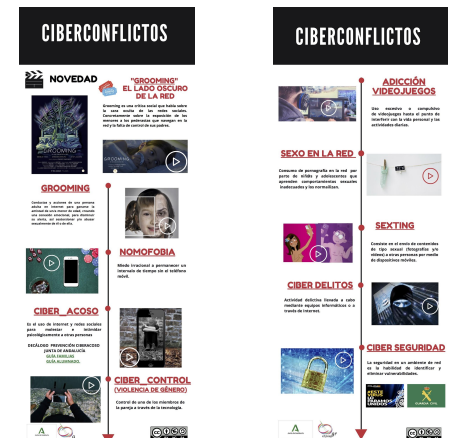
CIBERCONFLICTOS

NOVEDAD

"GROOMING" EL LADO OSCURO DE LA RED

Grooming es una crítica social que habla sobre la cara oscura de las redes sociales. Concretamente sobre la vulnerabilidad de los menores y los pederastas que navegan en la red y la falta de control de sus padres.

GROOMING

GROOMING

Conductas y acciones de una persona adulta en Internet para ganarse la amistad de una menor de edad, creando una conexión emocional, para disminuir su alerta, así sometiéndola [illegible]

NOMOFOBIA

Miedo irracional a permanecer un intervalo de tiempo sin el teléfono móvil.

CIBER_ACOSO

Es el uso de Internet y redes sociales para molestar e intimidar psicológicamente a otras personas

DECÁLOGO PREVENCIÓN CIBERACOSO JUNTA DE ANDALUCÍA
GUÍA FAMILIAS
GUÍA ALUMNADO

CIBER_CONTROL (VIOLENCIA DE GÉNERO)

Control de uno de los miembros de la pareja a través de la tecnología.

CIBERCONFLICTOS

ADICCIÓN VIDEOJUEGOS

Uso excesivo o compulsivo de videojuegos hasta el punto de interferir con la vida personal y las actividades diarias.

SEXO EN LA RED

Consumo de pornografía en la red por parte de niños y adolescentes que aprenden comportamientos sexuales inadecuados y los normalizan.

SEXTING

Consiste en el envío de contenidos de tipo sexual (fotografías y/o vídeos) a otras personas por medio de dispositivos móviles.

CIBER DELITOS

Actividad delictiva llevada a cabo mediante equipos informáticos o a través de Internet.

CIBER SEGURIDAD

La seguridad en un ambiente de red es la habilidad de identificar y eliminar vulnerabilidades.

GUARDIA CIVIL